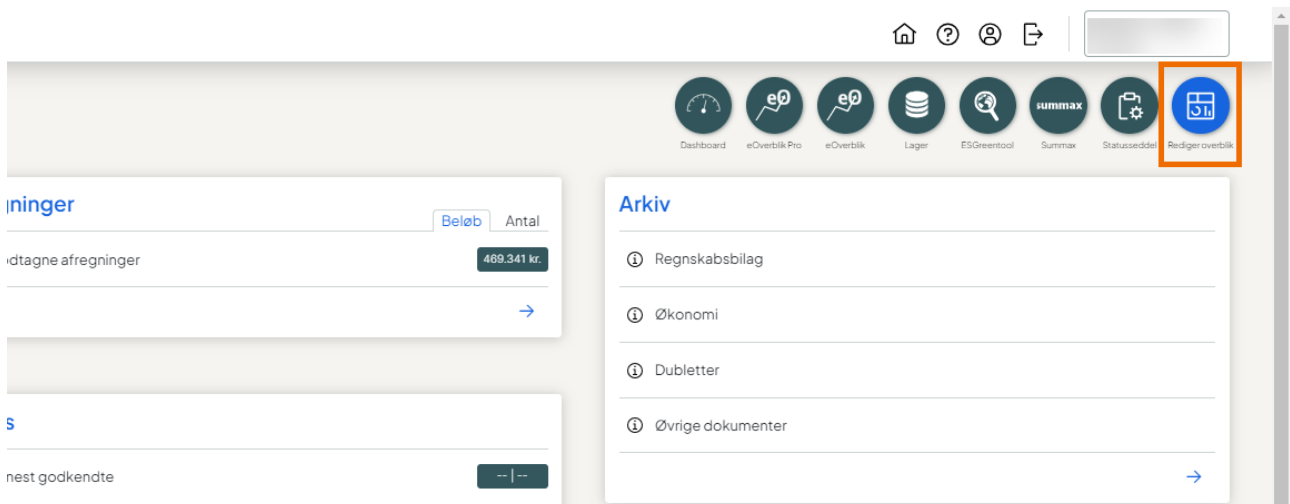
Dashboard eOverblik Pro eOverblik Lager ESGreentool Summax Statusseddel Rediger overblik

summax

gninger

Beløb Antal

odtagne afregninger 469.341 kr.

→

s

nest godkendte --|--

Arkiv

Regnskabsbilag

Økonomi

Dubletter

Øvrige dokumenter

→